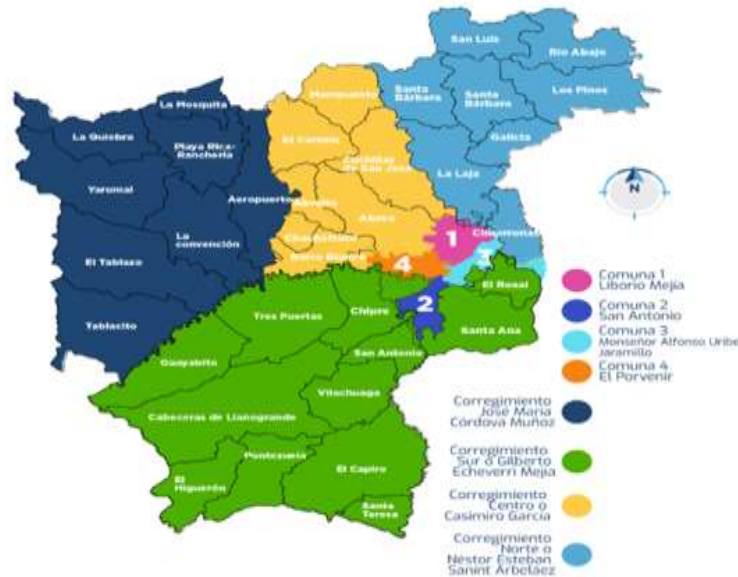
San Luis
Rio Abajo
Santa Bárbara
Santa Bárbara
Los Pinos
Galicia
La Laja
La Mosquita
La Quiebra
Playa Rica-Ranchería
Yarumal
Aeropuerto
La convención
El Tablazo
Tablacito
Mampuesto
El Carmen
Cuchillas de San José
Abreo
Abreo
Chachafruto
Barro Blanco
Cimarronas
N
1
2
3
4
El Rosal
Santa Ana
Chipre
Tres Puertas
Guayabito
San Antonio
Vilachuaga
Cabeceras de Llanogrande
Pontezuela
El Higuerón
El Capiro
Santa Teresa
Comuna 1 Liborio Mejía
Comuna 2 San Antonio
Comuna 3 Monseñor Alfonso Uribe Jaramillo
Comuna 4 El Porvenir
Corregimiento José María Córdova Muñoz
Corregimiento Sur o Gilberto Echeverri Mejía
Corregimiento Centro o Casimiro García
Corregimiento Norte o Néstor Esteban Sanint Arbeláez